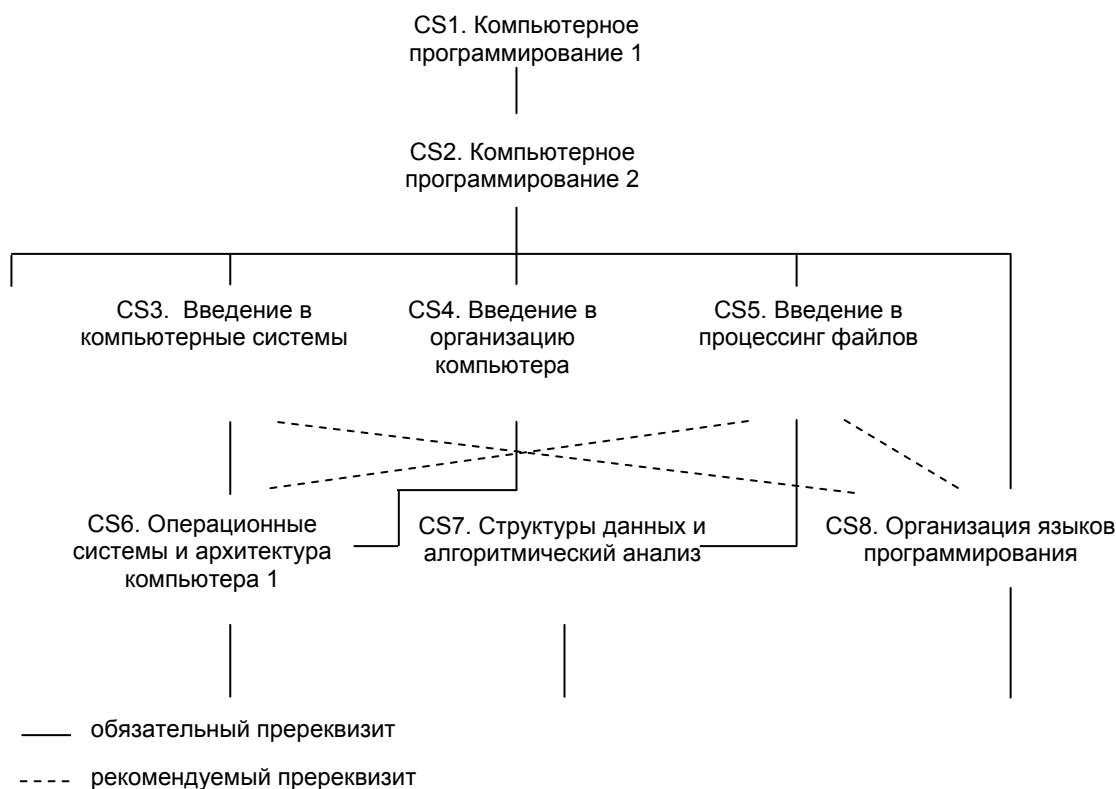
CS1. Компьютерное программирование 1

CS2. Компьютерное программирование 2

CS3. Введение в компьютерные системы

CS4. Введение в организацию компьютера

CS5. Введение в процессинг файлов

CS6. Операционные системы и архитектура компьютера 1

CS7. Структуры данных и алгоритмический анализ

CS8. Организация языков программирования

обязательный пререквизит

рекомендуемый пререквизит